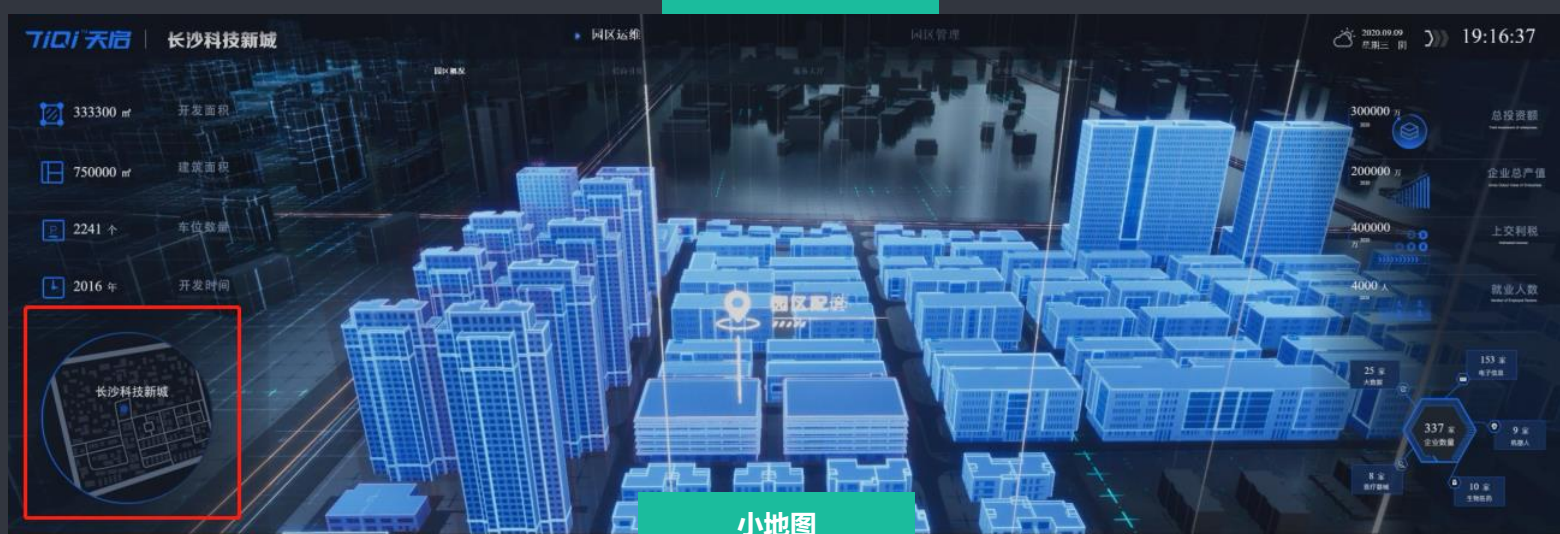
TiQi 天启 | 长沙科技新城

园区运维 园区管理

园区概况 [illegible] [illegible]

2020.09.09 星期三 阴 19:16:37

333300 ㎡ 开发面积

750000 ㎡ 建筑面积

2241 个 车位数量

2016 年 开发时间

长沙科技新城

园区配套

300000 万 总投资额

200000 万 企业总产值

400000 万 上交利税

4000 人 就业人数

25 家 大数据

153 家 电子信息

337 家 企业数量

9 家 机器人

8 家 医疗器械

10 家 生物医药

小地图